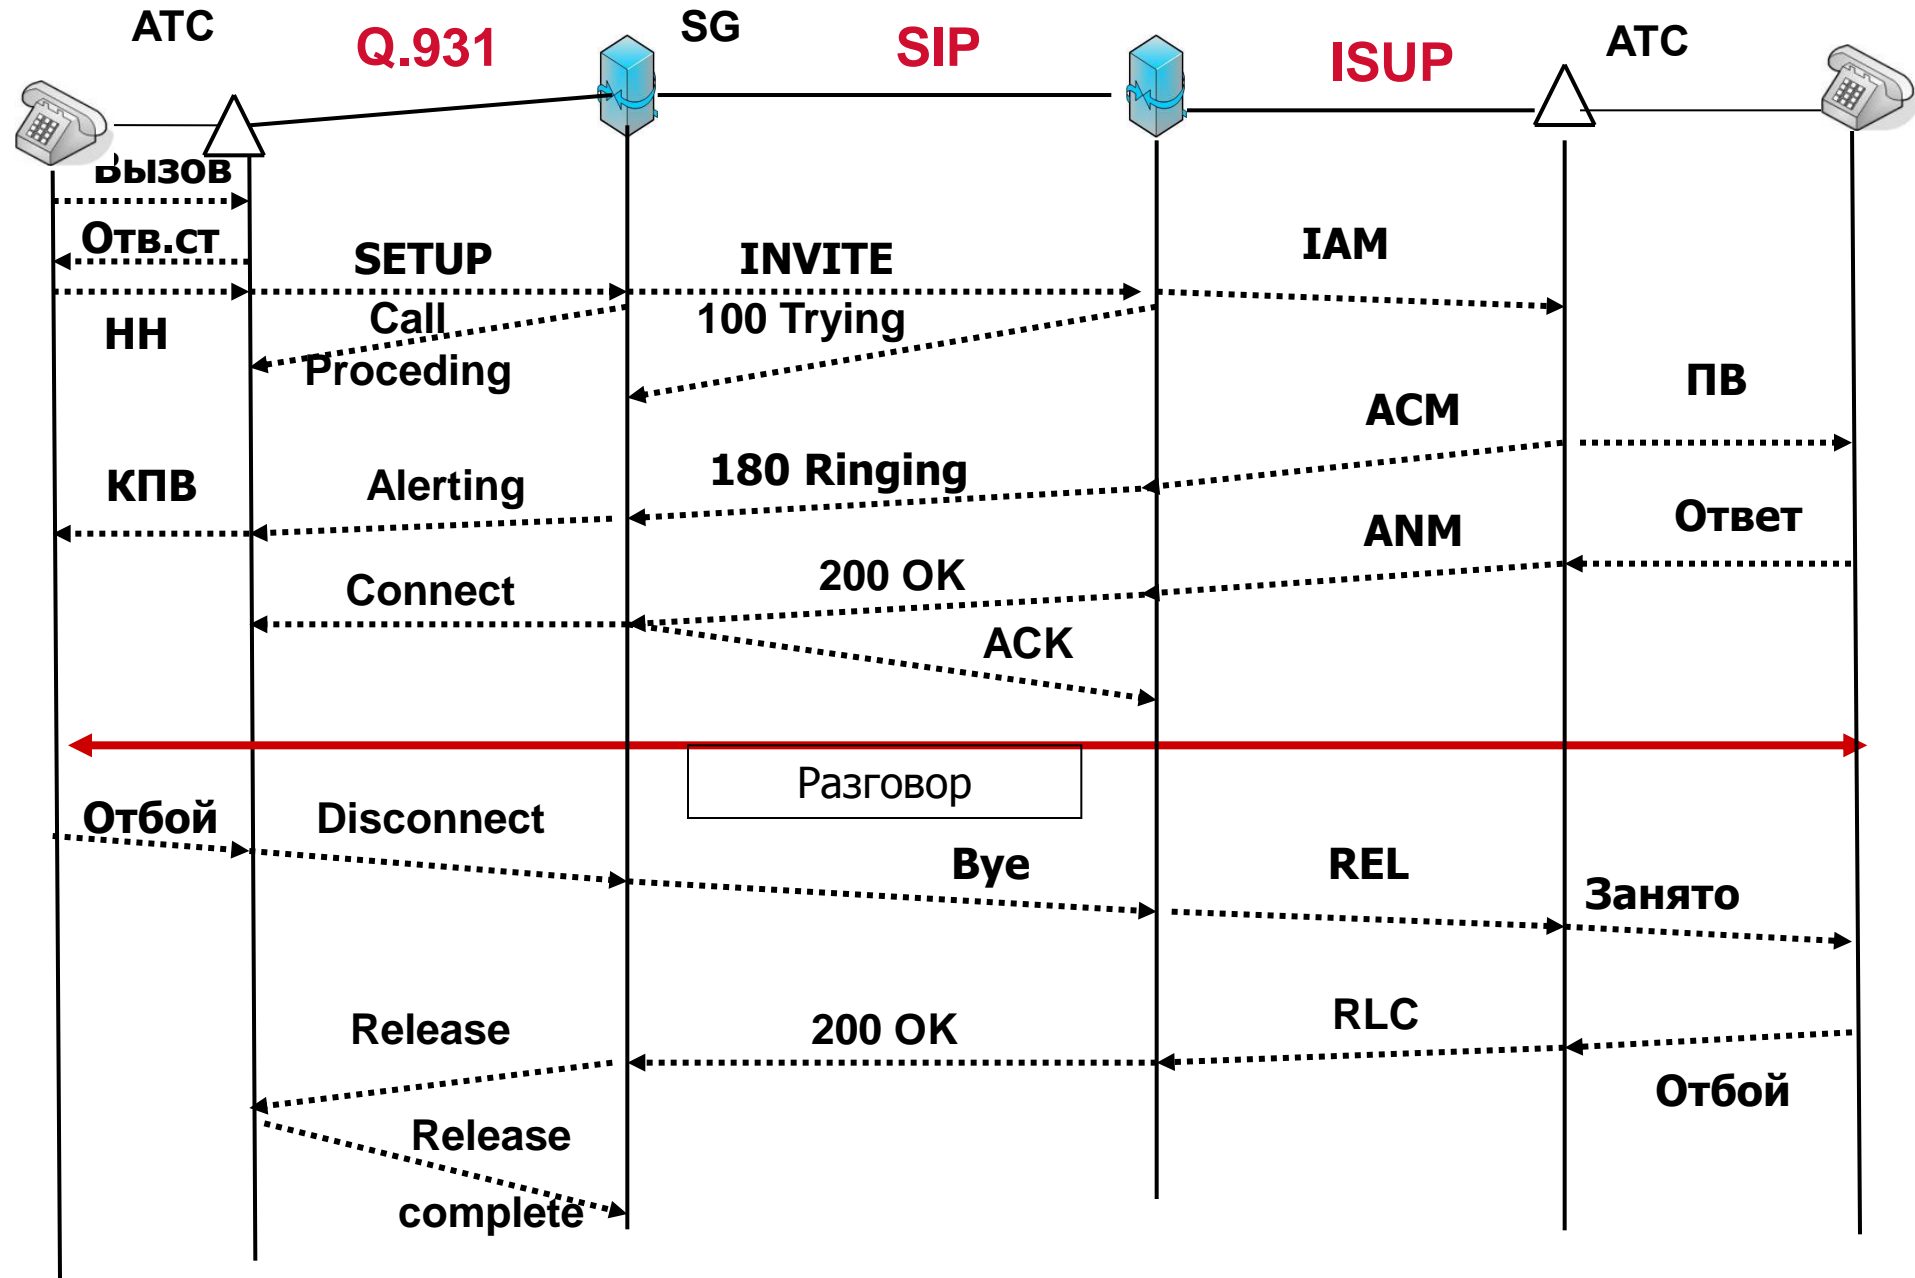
АТС
Q.931
SG
SIP
ISUP
АТС

Вызов
Отв.ст
SETUP
INVITE
IAM
НН
Call Proceding
100 Trying
ACM
ПВ
КПВ
Alerting
180 Ringing
ANM
Ответ
Connect
200 OK
ACK
Разговор
Отбой
Disconnect
Bye
REL
Занято
Release
200 OK
RLC
Отбой
Release complete